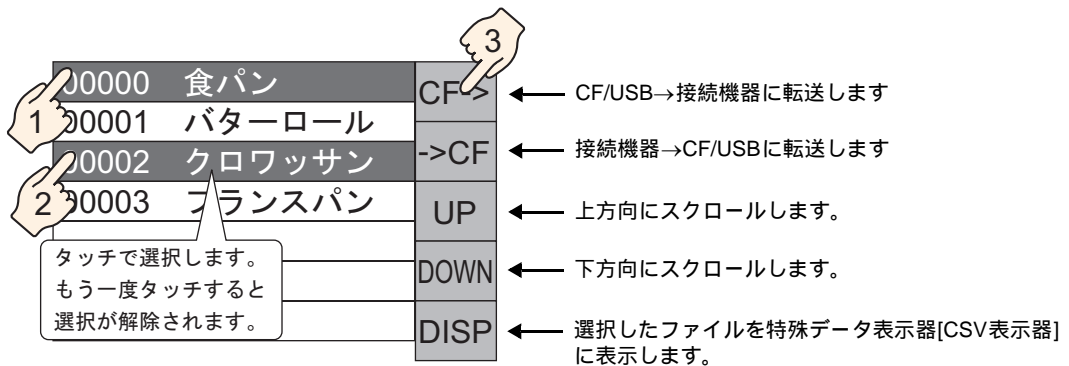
3

00000 食パン
1 00001 バターロール
2 00002 クロワッサン
00003 フランスパン

タッチで選択します。
もう一度タッチすると
選択が解除されます。

CF->
->CF
UP
DOWN
DISP

CF/USB→接続機器に転送します
接続機器→CF/USBに転送します
上方向にスクロールします。
下方向にスクロールします。
選択したファイルを特殊データ表示器[CSV表示器]に表示します。